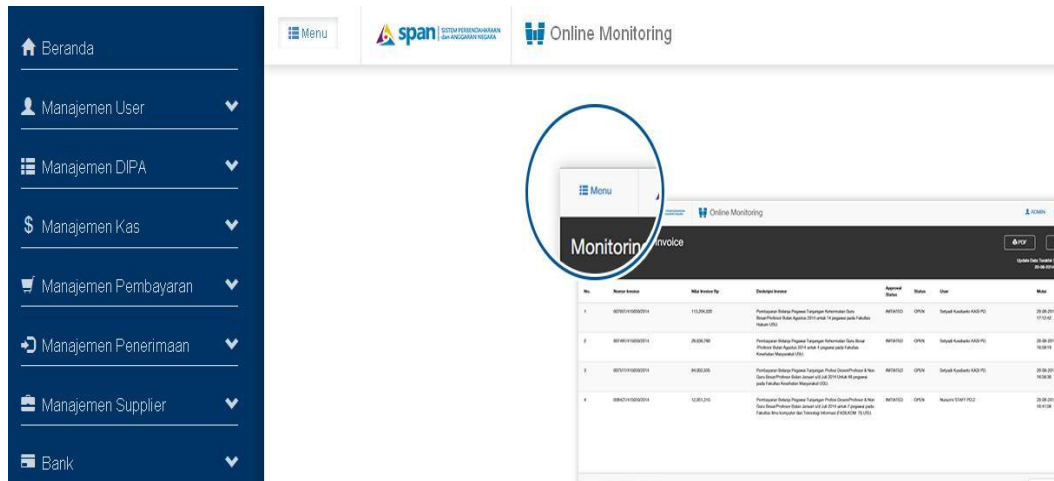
Beranda

Manajemen User

Manajemen DIPA

Manajemen Kas

Manajemen Pembayaran

Manajemen Penerimaan

Manajemen Supplier

Bank

Menu

span SISTEM PERBENDAHARAAN dan ANGGARAN NEGARA

Online Monitoring

Menu

Online Monitoring

ADMIN

Monitoring Invoice

PDF

Update Data Terakhir

| No. | Nomor Invoice | Nilai Invoice Rp | Deskripsi Invoice | Approval Status | Status | User | Mulai |
|---|---|---|---|---|---|---|---|
| 1 | 00700/1410050/2014 | 113,206,320 | Pembayaran Belanja Pegawai Tunjangan Kehormatan Guru Besar/Profesor Bulan Agustus 2014 untuk 14 pegawai pada Fakultas Hukum USU | INITIATED | OPEN | Setyadi Kusdianto KASI PD | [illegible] |
| 2 | 00749/1410050/2014 | 25,636,780 | Pembayaran Belanja Pegawai Tunjangan Kehormatan Guru Besar /Profesor Bulan Agustus 2014 untuk 4 pegawai pada Fakultas Kesehatan Masyarakat USU | INITIATED | OPEN | Setyadi Kusdianto KASI PD | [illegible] |
| 3 | 00757/1410050/2014 | 84,902,205 | Pembayaran Belanja Pegawai Tunjangan Profesi Dosen/Profesor & Non Guru Besar/Profesor Bulan Januari s/d Juli 2014 Untuk 18 pegawai pada Fakultas Kesehatan Masyarakat USU | INITIATED | OPEN | Setyadi Kusdianto KASI PD | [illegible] |
| 4 | 00842/1410050/2014 | 12,901,215 | Pembayaran Belanja Pegawai Tunjangan Profesi Dosen/Profesor & Non Guru Besar/Profesor Bulan Januari s/d Juli 2014 untuk 7 pegawai pada Fakultas Ilmu Komputer dan Teknologi Informasi (FASILKOM TI) USU | INITIATED | OPEN | Nurusmi STAFF PD 2 | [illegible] |